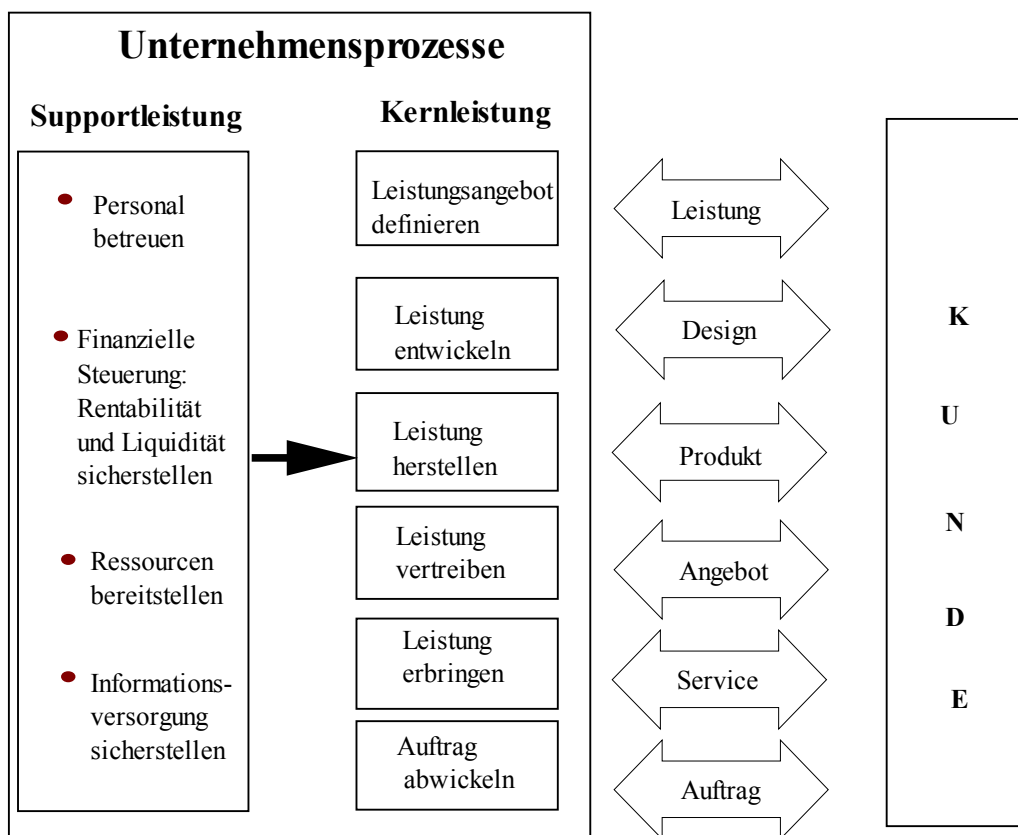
Unternehmensprozesse

Supportleistung

Kernleistung

- Personal betreuen
- Finanzielle Steuerung: Rentabilität und Liquidität sicherstellen
- Ressourcen bereitstellen
- Informationsversorgung sicherstellen

Leistungsangebot definieren

Leistung entwickeln

Leistung herstellen

Leistung vertreiben

Leistung erbringen

Auftrag abwickeln

Leistung

Design

Produkt

Angebot

Service

Auftrag

K

U

N

D

E